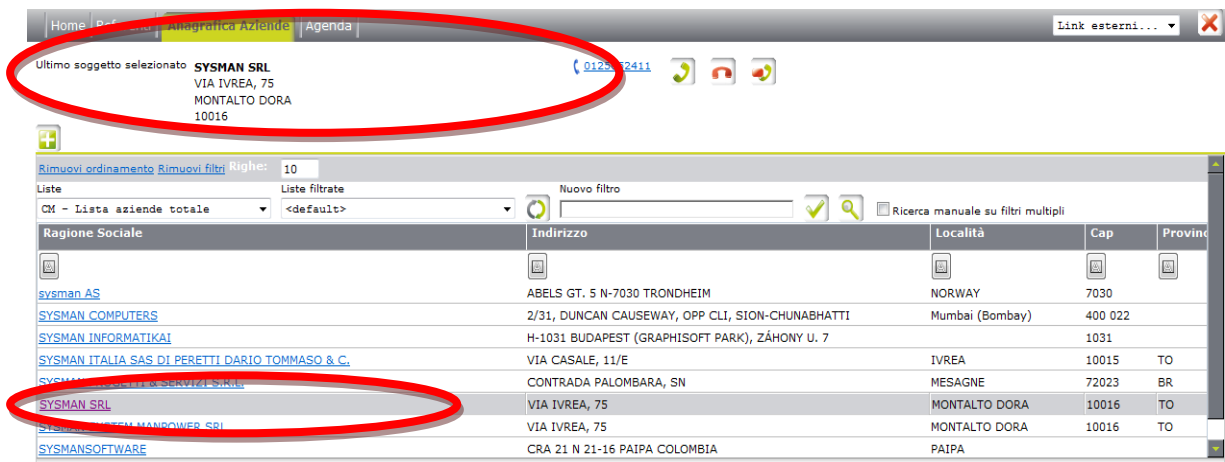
Home | Ref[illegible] | Anagrafica Aziende | Agenda

Link esterni...

Ultimo soggetto selezionato SYSMAN SRL
VIA IVREA, 75
MONTALTO DORA
10016

0125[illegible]2411

Rimuovi ordinamento Rimuovi filtri Righe: 10

Liste
CM - Lista aziende totale

Liste filtrate
<default>

Nuovo filtro

Ricerca manuale su filtri multipli

| Ragione Sociale | Indirizzo | Località | Cap | Provin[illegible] |
|---|---|---|---|---|
| sysman AS | ABELS GT. 5 N-7030 TRONDHEIM | NORWAY | 7030 | |
| SYSMAN COMPUTERS | 2/31, DUNCAN CAUSEWAY, OPP CLI, SION-CHUNABHATTI | Mumbai (Bombay) | 400 022 | |
| SYSMAN INFORMATIKAI | H-1031 BUDAPEST (GRAPHISOFT PARK), ZÁHONY U. 7 | | 1031 | |
| SYSMAN ITALIA SAS DI PERETTI DARIO TOMMASO & C. | VIA CASALE, 11/E | IVREA | 10015 | TO |
| SYSMAN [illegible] & SERVIZI S.R.L. | CONTRADA PALOMBARA, SN | MESAGNE | 72023 | BR |
| SYSMAN SRL | VIA IVREA, 75 | MONTALTO DORA | 10016 | TO |
| SYSMAN SYSTEM MANPOWER SRL | VIA IVREA, 75 | MONTALTO DORA | 10016 | TO |
| SYSMANSOFTWARE | CRA 21 N 21-16 PAIPA COLOMBIA | PAIPA | | |